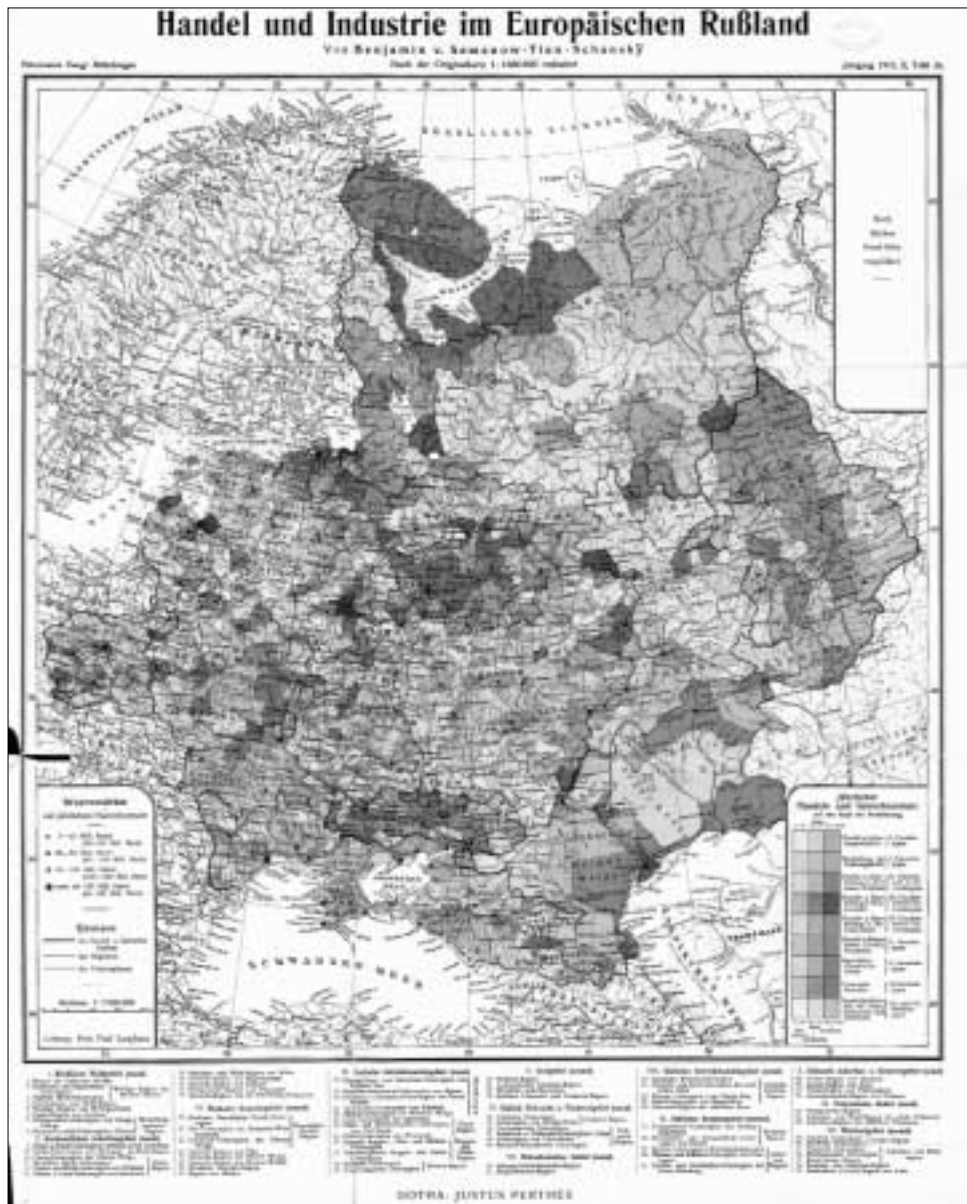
Handel und Industrie im Europäischen Rußland

Von Benjamin v. Semenow-Tian-Schansky

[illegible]

Nach der Originalkarte 1:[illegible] reduziert

Jahrgang 1913, II, Tafel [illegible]

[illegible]

Schwarzes Meer

Maßstab 1:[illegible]

Lithogr. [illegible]

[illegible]

GOTHA: JUSTUS PERTHES